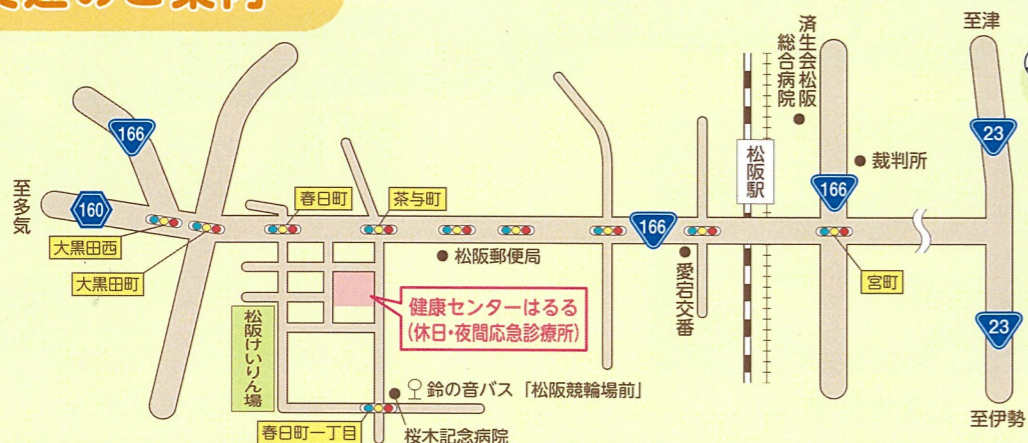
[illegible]

済生会松阪総合病院

至津

166

23

松阪駅

裁判所

166

至多気

160

春日町

茶与町

166

大黒田西

松阪郵便局

愛宕交番

宮町

大黒田町

健康センターはるる
(休日・夜間応急診療所)

23

松阪けいりん場

鈴の音バス「松阪競輪場前」

至伊勢

春日町一丁目

桜木記念病院